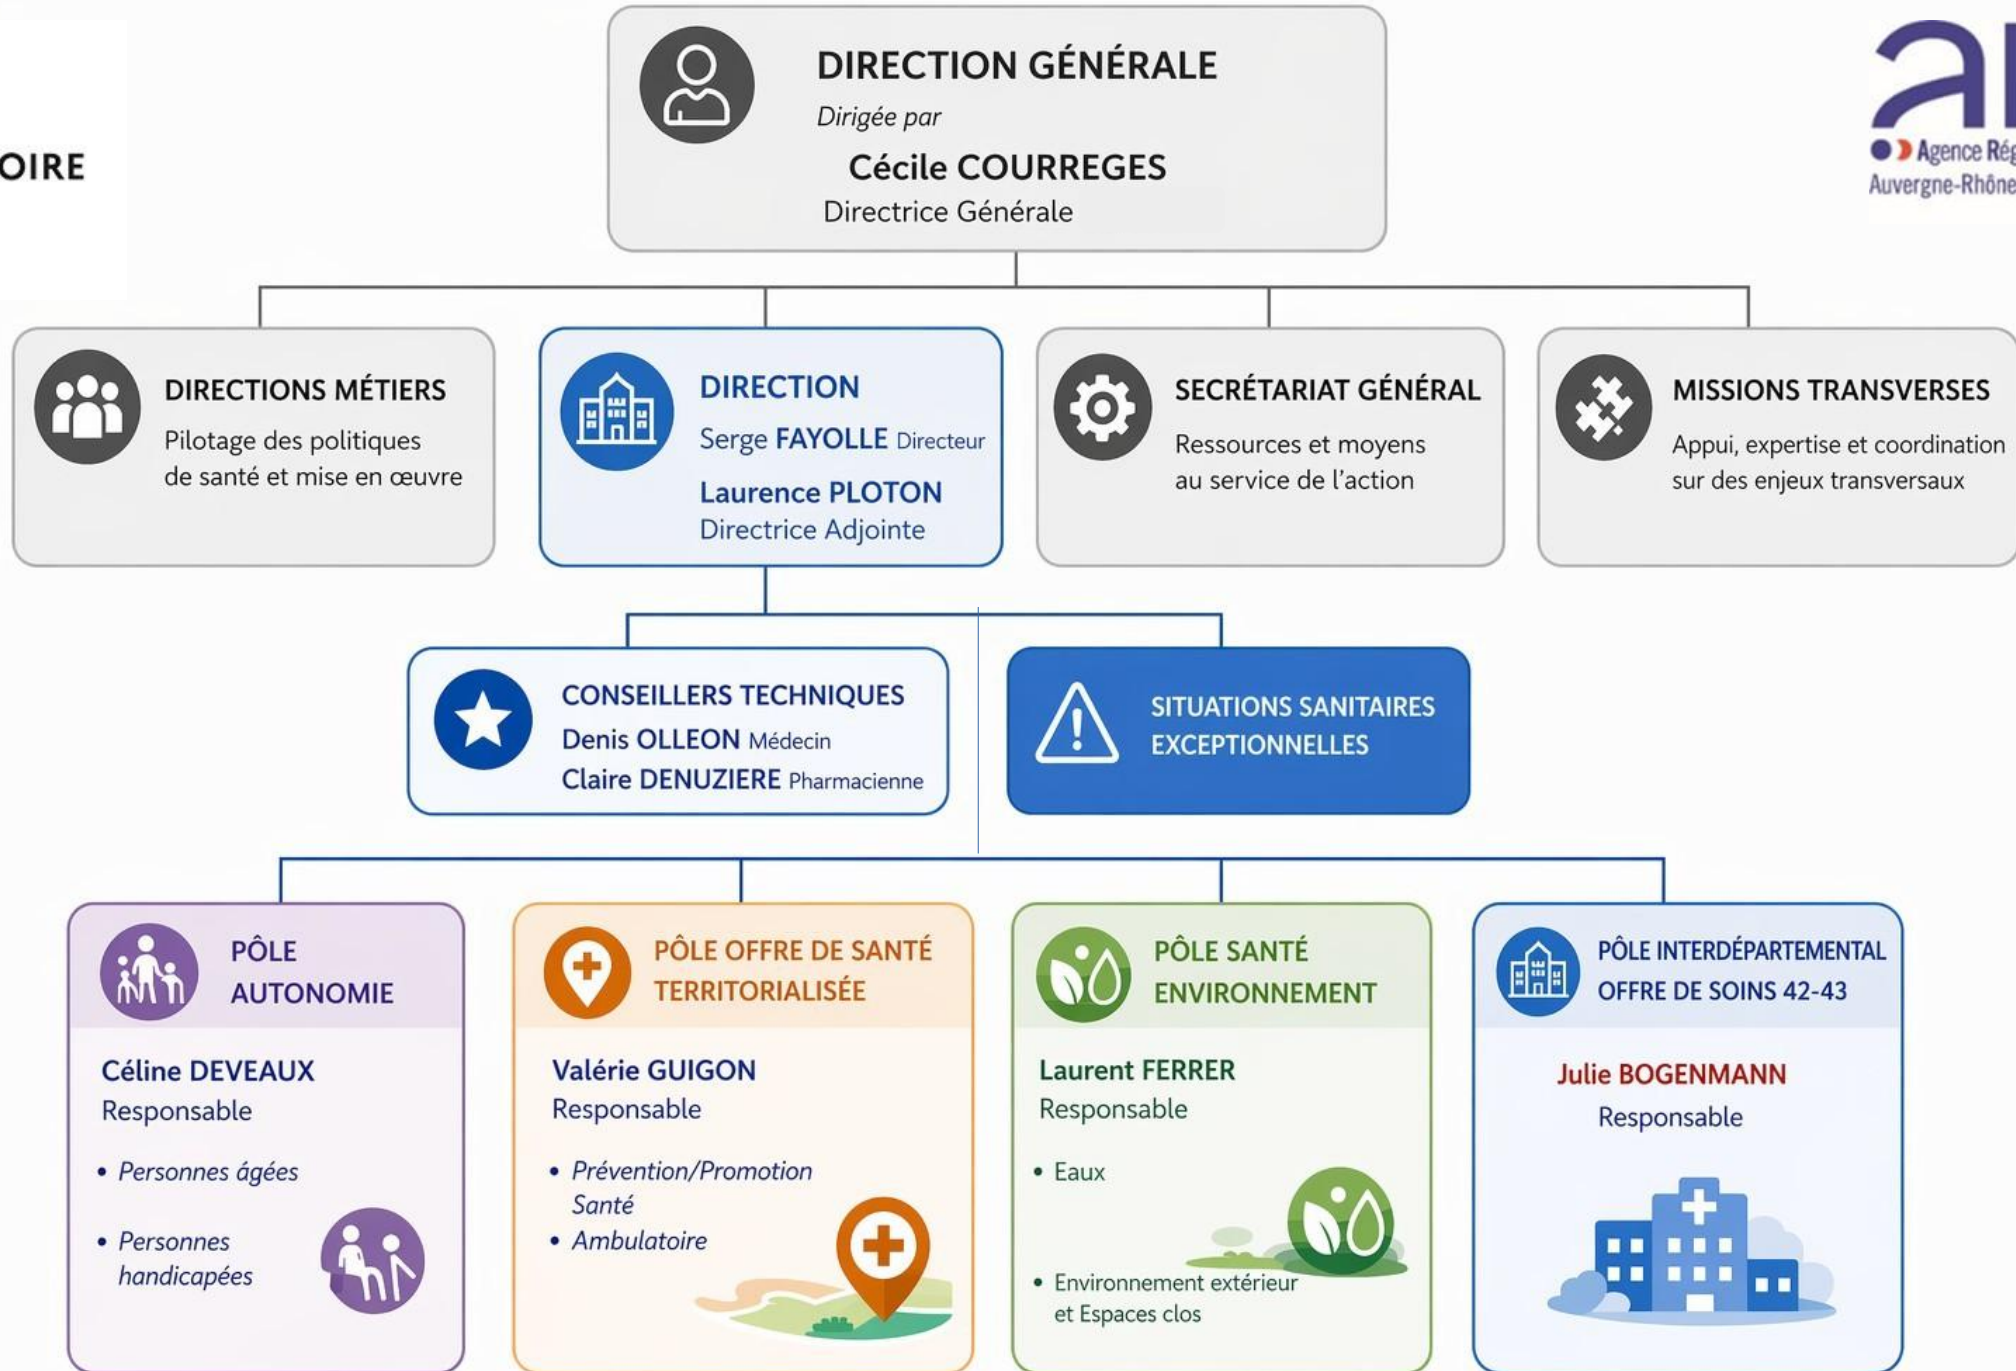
OIRE

DIRECTION GÉNÉRALE
Dirigée par
Cécile COURREGES
Directrice Générale

Agence Rég
Auvergne-Rhône

DIRECTIONS MÉTIERS
Pilotage des politiques de santé et mise en œuvre

DIRECTION
Serge FAYOLLE Directeur
Laurence PLOTON
Directrice Adjointe

SECRÉTARIAT GÉNÉRAL
Ressources et moyens au service de l'action

MISSIONS TRANSVERSES
Appui, expertise et coordination sur des enjeux transversaux

CONSEILLERS TECHNIQUES
Denis OLLEON Médecin
Claire DENUZIERE Pharmacienne

SITUATIONS SANITAIRES EXCEPTIONNELLES

PÔLE AUTONOMIE
Céline DEVEAUX
Responsable
• Personnes âgées
• Personnes handicapées

PÔLE OFFRE DE SANTÉ TERRITORIALISÉE
Valérie GUIGON
Responsable
• Prévention/Promotion Santé
• Ambulatoire

PÔLE SANTÉ ENVIRONNEMENT
Laurent FERRER
Responsable
• Eaux
• Environnement extérieur et Espaces clos

PÔLE INTERDÉPARTEMENTAL OFFRE DE SOINS 42-43
Julie BOGENMANN
Responsable